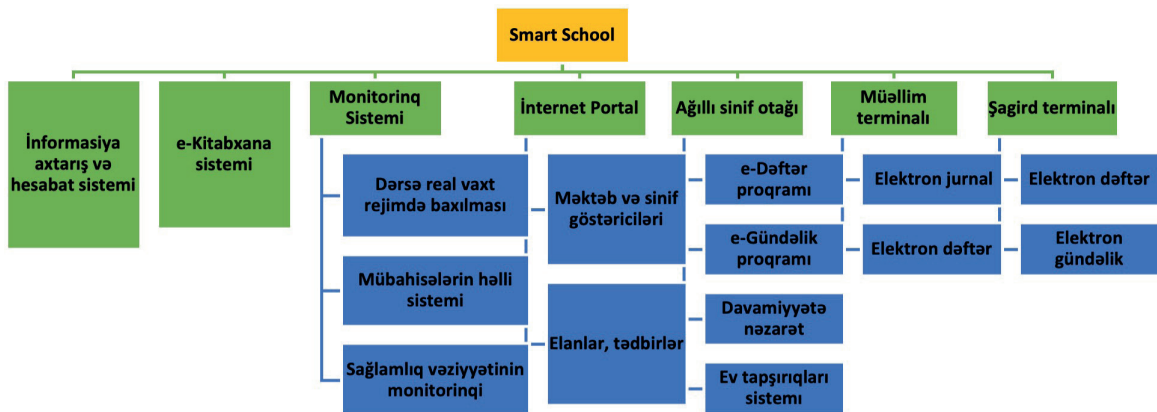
Smart School

İnformasiya axtarış və hesabat sistemi

e-Kitabxana sistemi

Monitorinq Sistemi

Dərsə real vaxt rejimdə baxılması

Mübahisələrin həlli sistemi

Sağlamlıq vəziyyətinin monitorinqi

İnternet Portal

Məktəb və sinif göstəriciləri

Elanlar, tədbirlər

Ağıllı sinif otağı

e-Dəftər proqramı

e-Gündəlik proqramı

Davamiyyətə nəzarət

Ev tapşırıqları sistemi

Müəllim terminalı

Elektron jurnal

Elektron dəftər

Şagird terminalı

Elektron dəftər

Elektron gündəlik